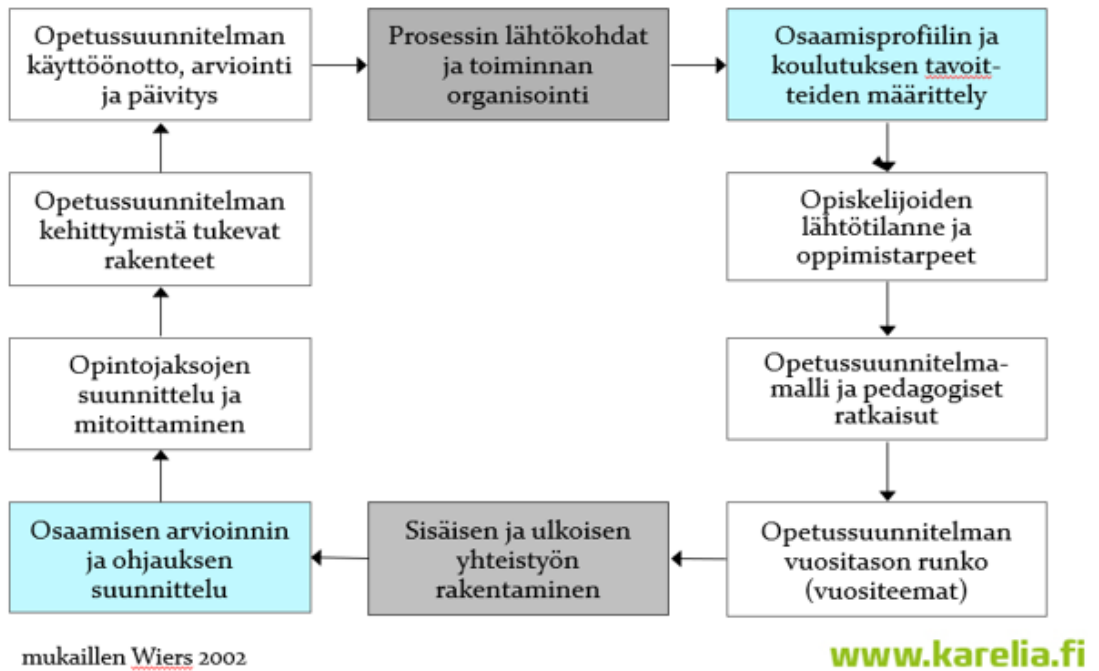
Opetussuunnitelman käyttöönotto, arviointi ja päivitys

Prosessin lähtökohdat ja toiminnan organisointi

Osaamisprofiilin ja koulutuksen tavoitteiden määrittely

Opiskelijoiden lähtötilanne ja oppimistarpeet

Opetussuunnitelmamalli ja pedagogiset ratkaisut

Opetussuunnitelman vuositason runko (vuositeemat)

Sisäisen ja ulkoisen yhteistyön rakentaminen

Osaamisen arvioinnin ja ohjauksen suunnittelu

Opintojaksojen suunnittelu ja mitoittaminen

Opetussuunnitelman kehittymistä tukevat rakenteet

mukaillen Wiers 2002

www.karelia.fi